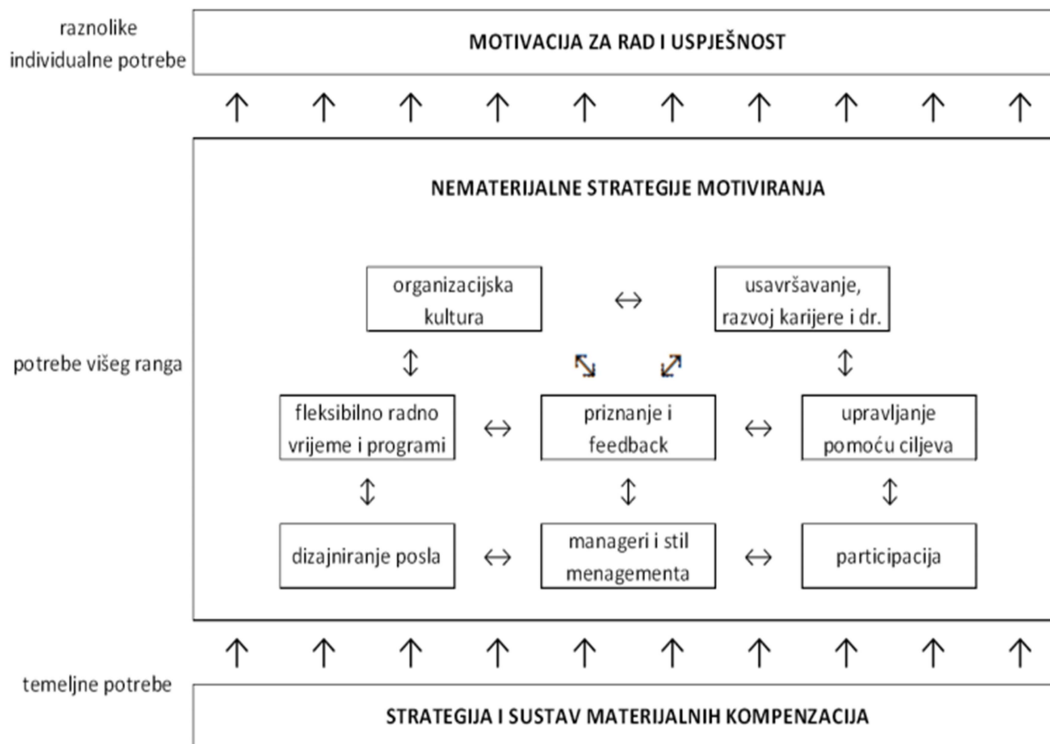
raznolike individualne potrebe

MOTIVACIJA ZA RAD I USPJEŠNOST

↑ ↑ ↑ ↑ ↑ ↑ ↑ ↑ ↑ ↑

NEMATERIJALNE STRATEGIJE MOTIVIRANJA

potrebe višeg ranga

organizacijska kultura ↔ usavršavanje, razvoj karijere i dr.

↕ ↘ ↗ ↕

fleksibilno radno vrijeme i programi ↔ priznanje i feedback ↔ upravljanje pomoću ciljeva

↕ ↕ ↕

dizajniranje posla ↔ manageri i stil menagementa ↔ participacija

↑ ↑ ↑ ↑ ↑ ↑ ↑ ↑ ↑ ↑

temeljne potrebe

STRATEGIJA I SUSTAV MATERIJALNIH KOMPENZACIJA